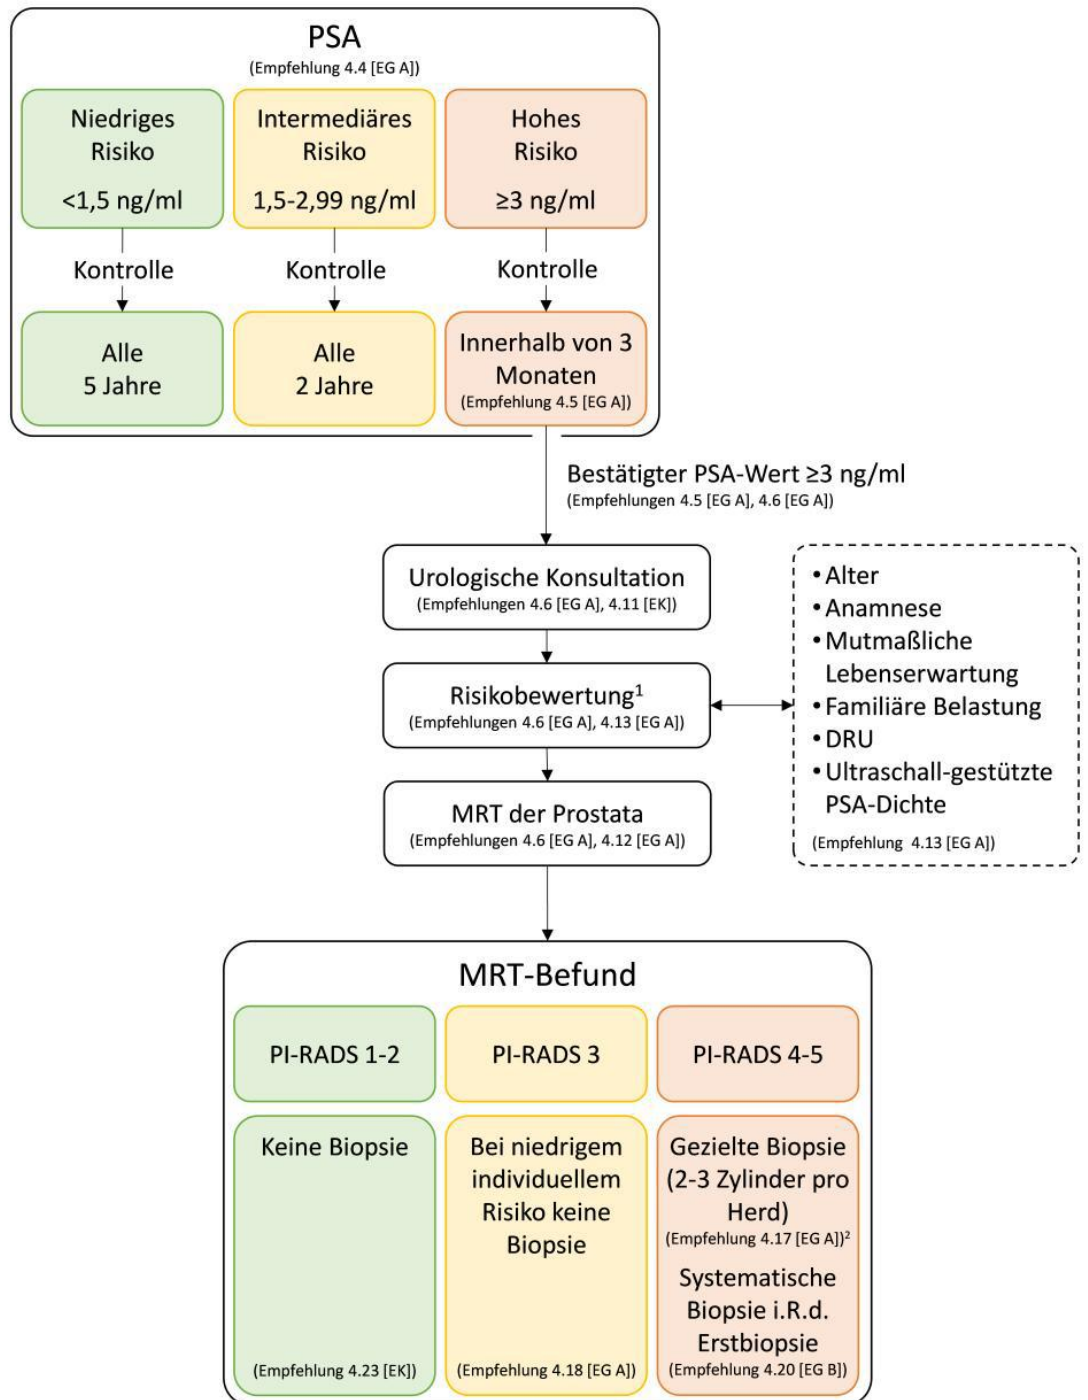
PSA
(Empfehlung 4.4 [EG A])

Niedriges Risiko
<1,5 ng/ml

Intermediäres Risiko
1,5-2,99 ng/ml

Hohes Risiko
≥3 ng/ml

Kontrolle

Kontrolle

Kontrolle

Alle 5 Jahre

Alle 2 Jahre

Innerhalb von 3 Monaten
(Empfehlung 4.5 [EG A])

Bestätigter PSA-Wert ≥3 ng/ml
(Empfehlungen 4.5 [EG A], 4.6 [EG A])

Urologische Konsultation
(Empfehlungen 4.6 [EG A], 4.11 [EK])

Risikobewertung$^1$
(Empfehlungen 4.6 [EG A], 4.13 [EG A])

MRT der Prostata
(Empfehlungen 4.6 [EG A], 4.12 [EG A])

• Alter
• Anamnese
• Mutmaßliche Lebenserwartung
• Familiäre Belastung
• DRU
• Ultraschall-gestützte PSA-Dichte
(Empfehlung 4.13 [EG A])

MRT-Befund

PI-RADS 1-2

PI-RADS 3

PI-RADS 4-5

Keine Biopsie
(Empfehlung 4.23 [EK])

Bei niedrigem individuellem Risiko keine Biopsie
(Empfehlung 4.18 [EG A])

Gezielte Biopsie (2-3 Zylinder pro Herd)
(Empfehlung 4.17 [EG A])$^2$
Systematische Biopsie i.R.d. Erstbiopsie
(Empfehlung 4.20 [EG B])